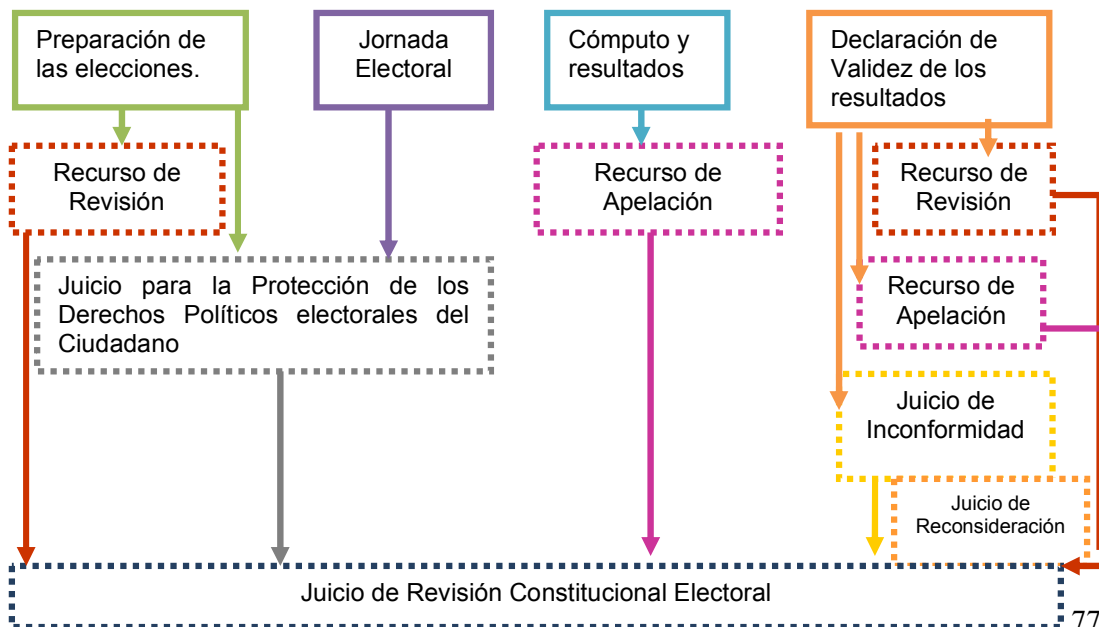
Preparación de las elecciones.

Jornada Electoral

Cómputo y resultados

Declaración de Validez de los resultados

Recurso de Revisión

Recurso de Apelación

Recurso de Revisión

Juicio para la Protección de los Derechos Políticos electorales del Ciudadano

Recurso de Apelación

Juicio de Inconformidad

Juicio de Reconsideración

Juicio de Revisión Constitucional Electoral

77